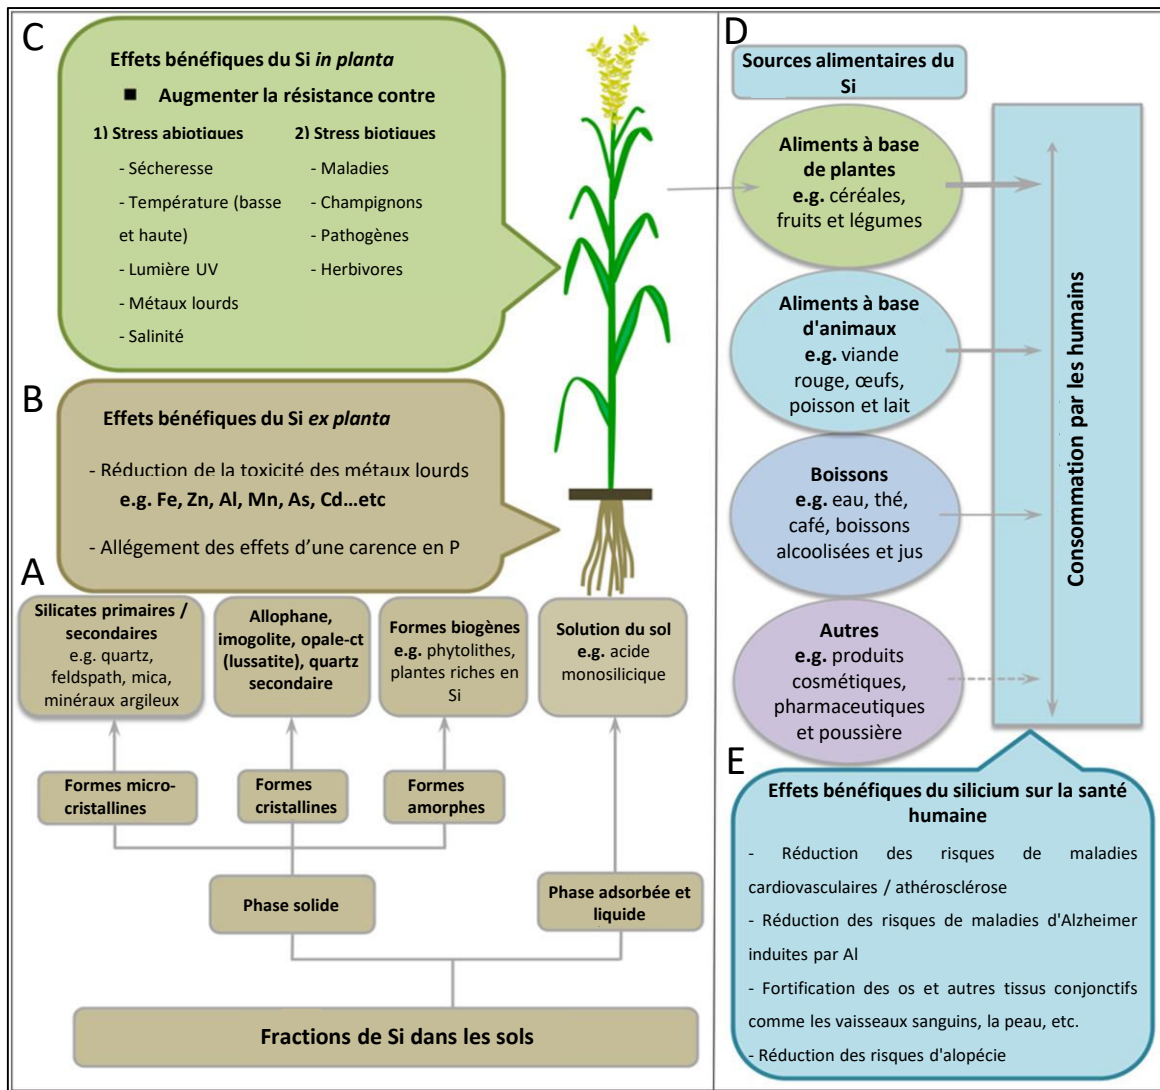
C

Effets bénéfiques du Si *in planta*

■ Augmenter la résistance contre

1) Stress abiotiques
- Sécheresse
- Température (basse et haute)
- Lumière UV
- Métaux lourds
- Salinité

2) Stress biotiques
- Maladies
- Champignons
- Pathogènes
- Herbivores

B

Effets bénéfiques du Si *ex planta*

- Réduction de la toxicité des métaux lourds
e.g. Fe, Zn, Al, Mn, As, Cd…etc

- Allégement des effets d'une carence en P

A

Silicates primaires / secondaires e.g. quartz, feldspath, mica, minéraux argileux

Allophane, imogolite, opale-ct (lussatite), quartz secondaire

Formes biogènes e.g. phytolithes, plantes riches en Si

Solution du sol e.g. acide monosilicique

Formes micro-cristallines

Formes cristallines

Formes amorphes

Phase solide

Phase adsorbée et liquide

Fractions de Si dans les sols

D

Sources alimentaires du Si

Aliments à base de plantes e.g. céréales, fruits et légumes

Aliments à base d'animaux e.g. viande rouge, œufs, poisson et lait

Boissons e.g. eau, thé, café, boissons alcoolisées et jus

Autres e.g. produits cosmétiques, pharmaceutiques et poussière

Consommation par les humains

E

Effets bénéfiques du silicium sur la santé humaine

- Réduction des risques de maladies cardiovasculaires / athérosclérose
- Réduction des risques de maladies d'Alzheimer induites par Al
- Fortification des os et autres tissus conjonctifs comme les vaisseaux sanguins, la peau, etc.
- Réduction des risques d'alopécie